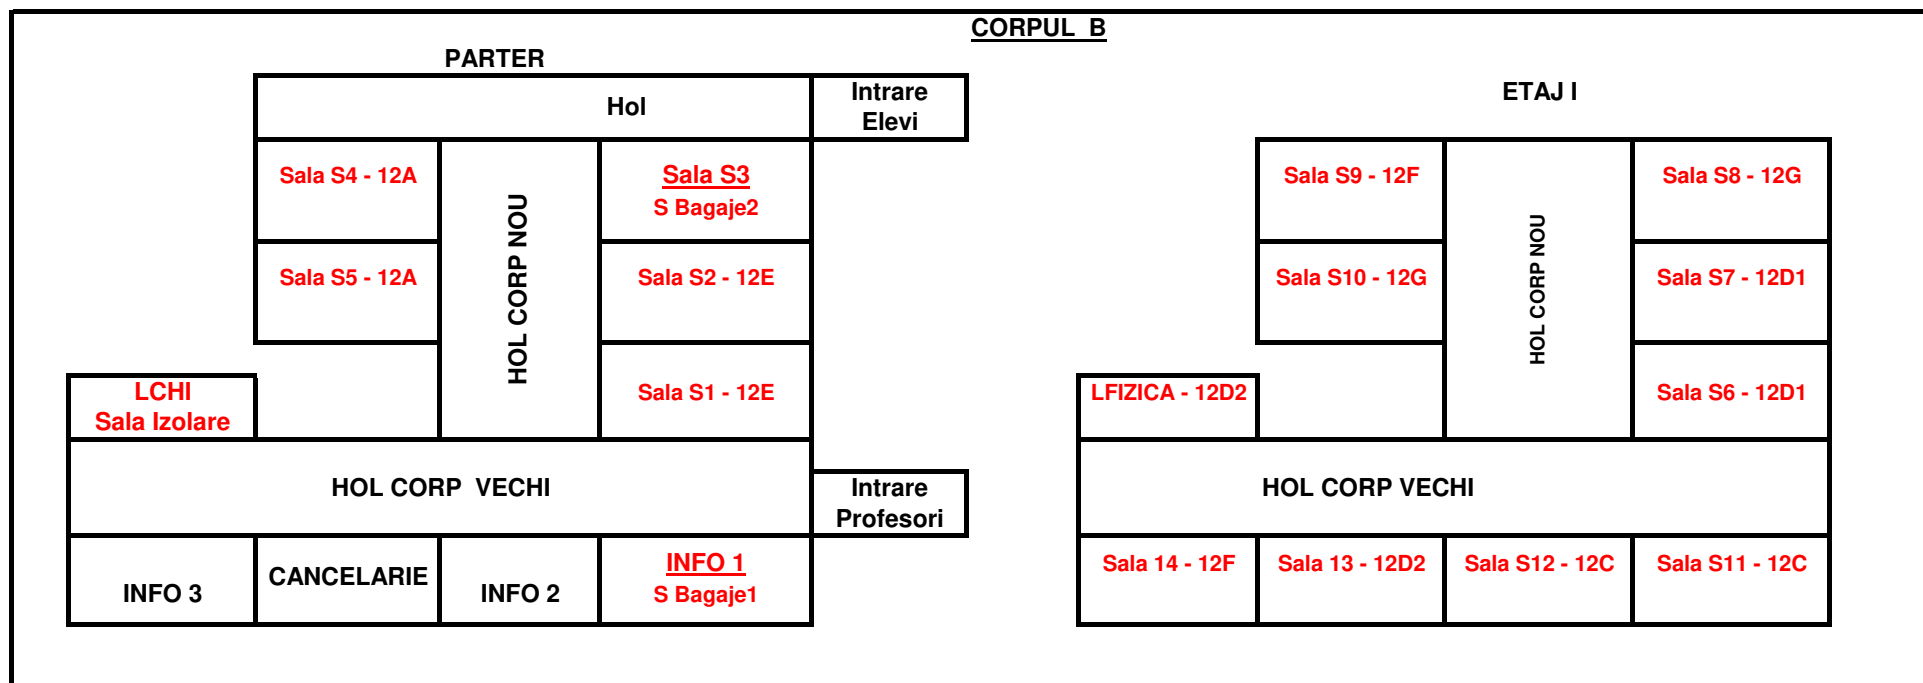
CORPUL B

PARTER

Hol

Intrare Elevi

Sala S4 - 12A

HOL CORP NOU

Sala S3
S Bagaje2

Sala S5 - 12A

Sala S2 - 12E

LCHI
Sala Izolare

Sala S1 - 12E

HOL CORP VECHI

Intrare Profesori

INFO 3

CANCELARIE

INFO 2

INFO 1
S Bagaje1

ETAJ I

Sala S9 - 12F

HOL CORP NOU

Sala S8 - 12G

Sala S10 - 12G

Sala S7 - 12D1

LFIZICA - 12D2

Sala S6 - 12D1

HOL CORP VECHI

Sala 14 - 12F

Sala 13 - 12D2

Sala S12 - 12C

Sala S11 - 12C